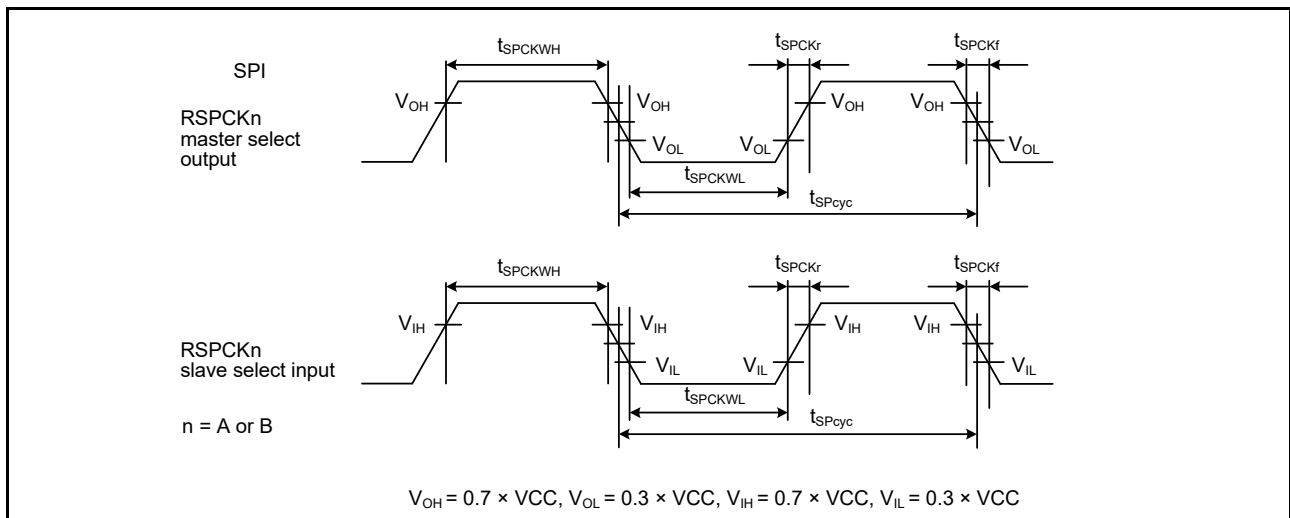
SPI

RSPCKn master select output

$t_{SPCKWH}$

$t_{SPCKr}$

$t_{SPCKf}$

$V_{OH}$

$V_{OH}$

$V_{OL}$

$V_{OL}$

$V_{OH}$

$V_{OH}$

$V_{OL}$

$t_{SPCKWL}$

$t_{SPcyc}$

RSPCKn slave select input

$t_{SPCKWH}$

$t_{SPCKr}$

$t_{SPCKf}$

$V_{IH}$

$V_{IH}$

$V_{IL}$

$V_{IL}$

$V_{IH}$

$V_{IH}$

$V_{IL}$

$t_{SPCKWL}$

$t_{SPcyc}$

n = A or B

$V_{OH}$ = 0.7 × VCC, $V_{OL}$ = 0.3 × VCC, $V_{IH}$ = 0.7 × VCC, $V_{IL}$ = 0.3 × VCC